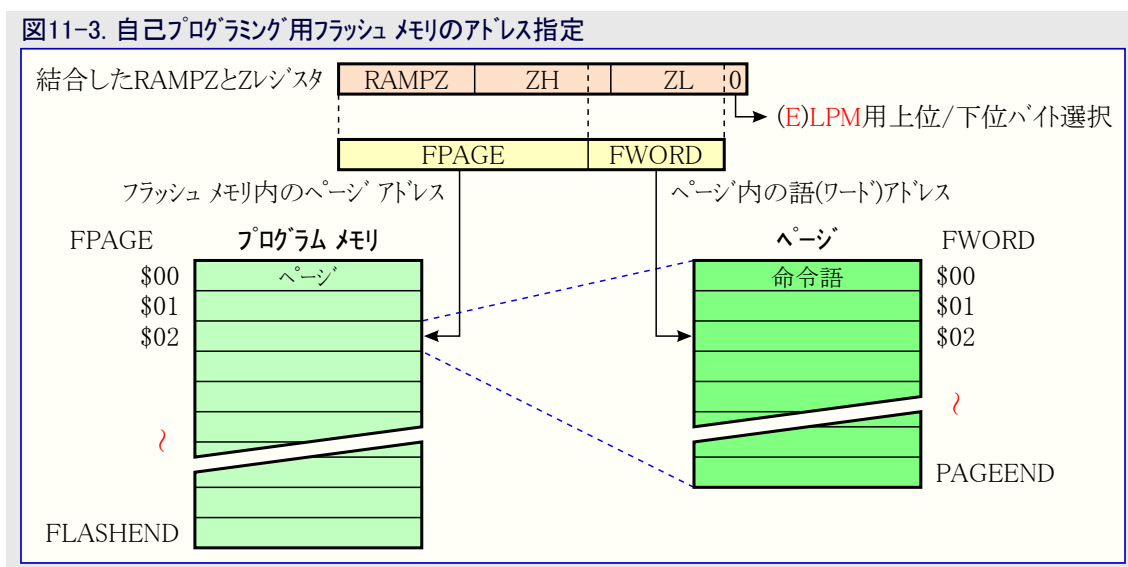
図11-3. 自己プログラミング用フラッシュ メモリのアドレス指定

結合したRAMPZとZレジスタ

| RAMPZ | ZH | ZL | 0 |
|---|---|---|---|

(E)LPM用上位/下位バイト選択

| FPAGE | FWORD |
|---|---|

フラッシュ メモリ内のページ アドレス

ページ内の語(ワード)アドレス

FPAGE

プログラム メモリ

$00
$01
$02

ページ

FLASHEND

ページ

FWORD

命令語

$00
$01
$02

PAGEEND